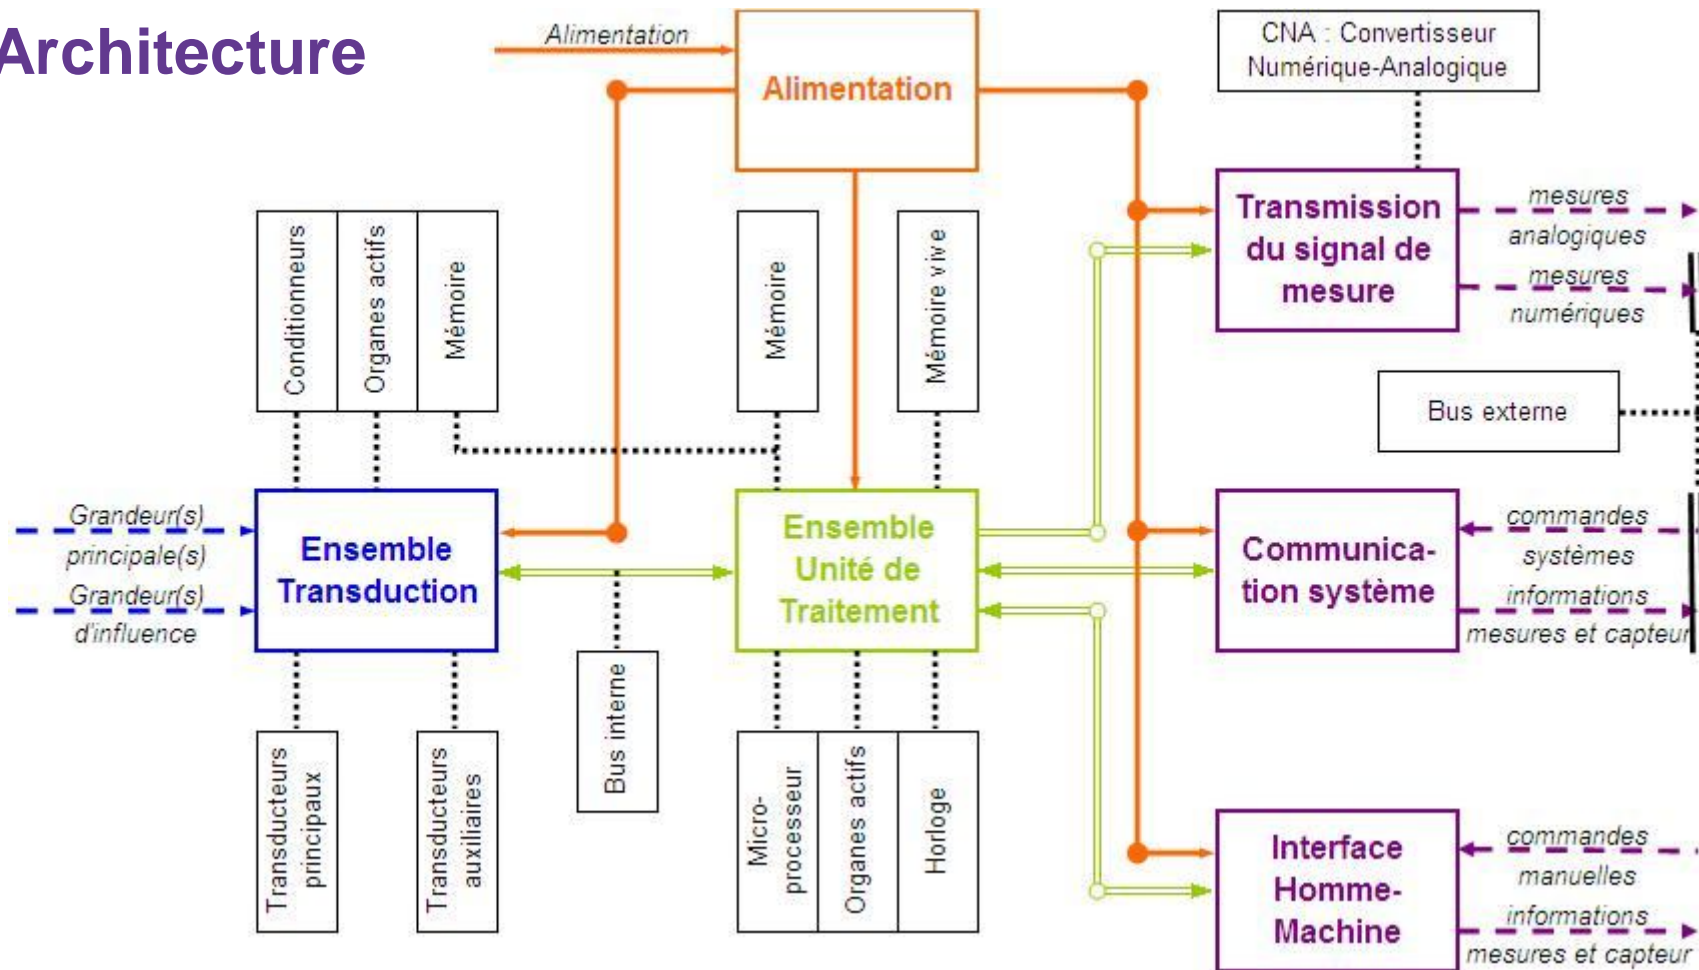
Architecture

Alimentation

Alimentation

CNA : Convertisseur Numérique-Analogique

Conditionneurs

Organes actifs

Mémoire

Mémoire

Mémoire vive

Transmission du signal de mesure

mesures analogiques

mesures numériques

Bus externe

Grandeur(s) principale(s)

Grandeur(s) d'influence

Ensemble Transduction

Ensemble Unité de Traitement

Communication système

commandes systèmes

informations mesures et capteur

Bus interne

Transducteurs principaux

Transducteurs auxiliaires

Micro-processeur

Organes actifs

Horloge

Interface Homme-Machine

commandes manuelles

informations mesures et capteur